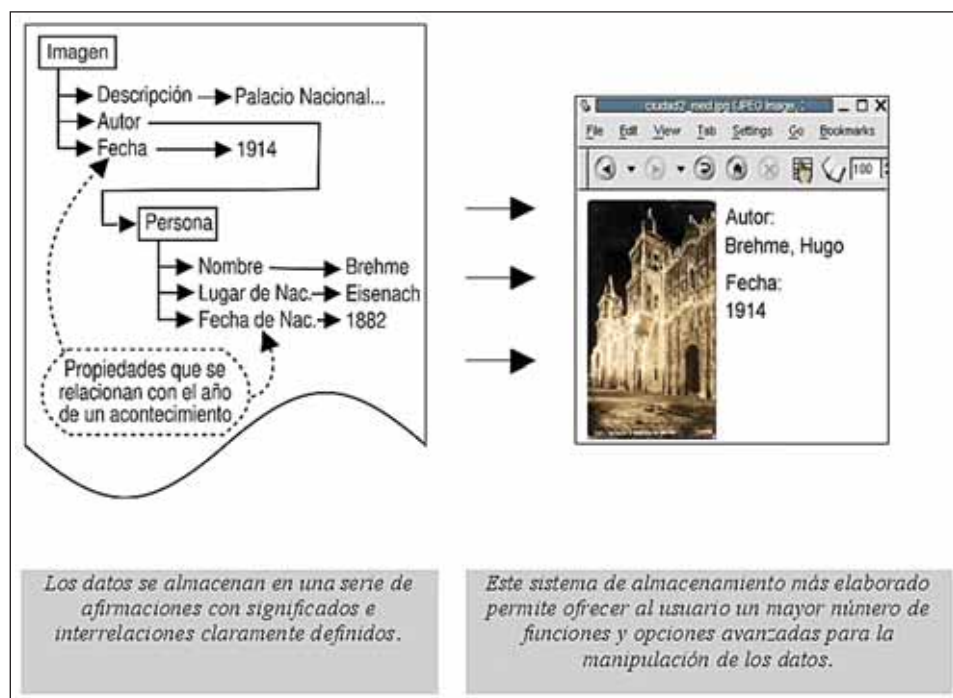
Imagen

Descripción → Palacio Nacional...

Autor

Fecha → 1914

Persona

Nombre → Brehme

Lugar de Nac. → Eisenach

Fecha de Nac. → 1882

Propiedades que se relacionan con el año de un acontecimiento

ciudad2_med.jpg (JPEG Image, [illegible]

File Edit View Tab Settings Go Bookmarks

100

Autor:
Brehme, Hugo

Fecha:
1914

Los datos se almacenan en una serie de afirmaciones con significados e interrelaciones claramente definidos.

Este sistema de almacenamiento más elaborado permite ofrecer al usuario un mayor número de funciones y opciones avanzadas para la manipulación de los datos.